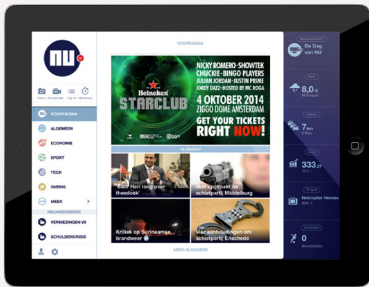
nu.nl

VOORPAGINA

VOORPAGINA
ALGEMEEN
ECONOMIE
SPORT
TECH
OVERIG
MEER

VERKIEZINGEN VS
SCHULDENCRISIS

Heineken
STARCLUB

NICKY ROMERO • SHOWTEK
CHUCKIE • BINGO PLAYERS
JULIAN JORDAN • JUSTIN PRIME
JOKEY DEEZ • HOSTED BY MC ROGA

4 OKTOBER 2014
ZIGGO DOME • AMSTERDAM

GET YOUR TICKETS RIGHT NOW!

ALGEMEEN

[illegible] Hari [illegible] theedoek

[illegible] schietpartij Middelburg

Kritiek op Surinaamse brandweer

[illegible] schietpartij Enschede

MEER ALGEMEEN

De Dag van NU

8,0

333

Helikopter Nieuws

0